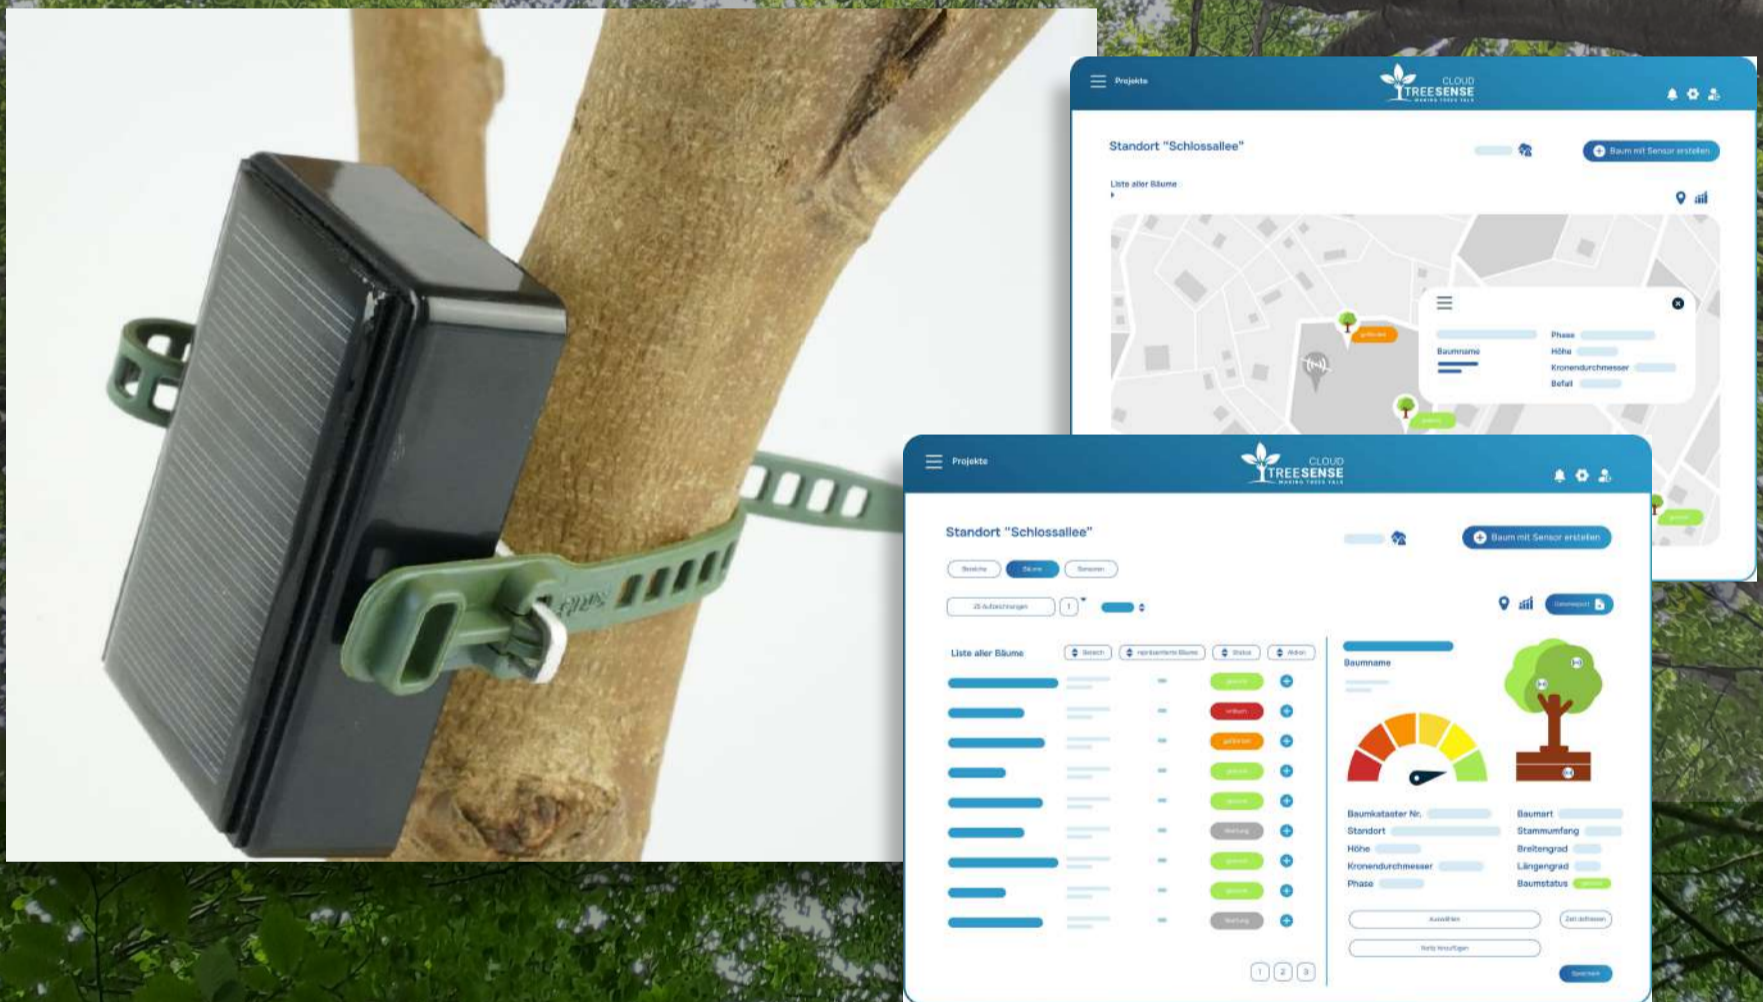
Projekte

CLOUD
TREESENSE

Standort "Schlossallee"

Baum mit Sensor erstellen

Liste aller Bäume

Baumname

Phase
Höhe
Kronendurchmesser
Befall

Projekte

CLOUD
TREESENSE

Standort "Schlossallee"

Baum mit Sensor erstellen

Bäume

25 Aufzeichnungen

Liste aller Bäume

Baumname

Baumkataster Nr.
Standort
Höhe
Kronendurchmesser
Phase

Baumart
Stammumfang
Breitengrad
Längengrad
Baumstatus

1 2 3